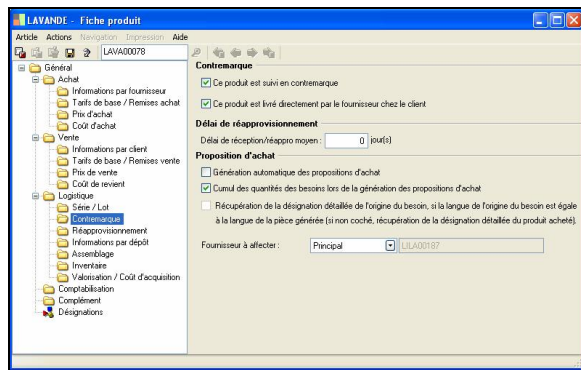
LAVANDE - Fiche produit

Article Actions Navigation Impression Aide

LAVA00078

Général
Achat
Informations par fournisseur
Tarifs de base / Remises achat
Prix d'achat
Coût d'achat
Vente
Informations par client
Tarifs de base / Remises vente
Prix de vente
Coût de revient
Logistique
Série / Lot
Contremarque
Réapprovisionnement
Informations par dépôt
Assemblage
Inventaire
Valorisation / Coût d'acquisition
Comptabilisation
Complément
Désignations

Contremarque

Ce produit est suivi en contremarque

Ce produit est livré directement par le fournisseur chez le client

Délai de réapprovisionnement

Délai de réception/réappro moyen : 0 jour(s)

Proposition d'achat

Génération automatique des propositions d'achat

Cumul des quantités des besoins lors de la génération des propositions d'achat

Récupération de la désignation détaillée de l'origine du besoin, si la langue de l'origine du besoin est égale à la langue de la pièce générée (si non coché, récupération de la désignation détaillée du produit acheté).

Fournisseur à affecter : Principal LILA00187